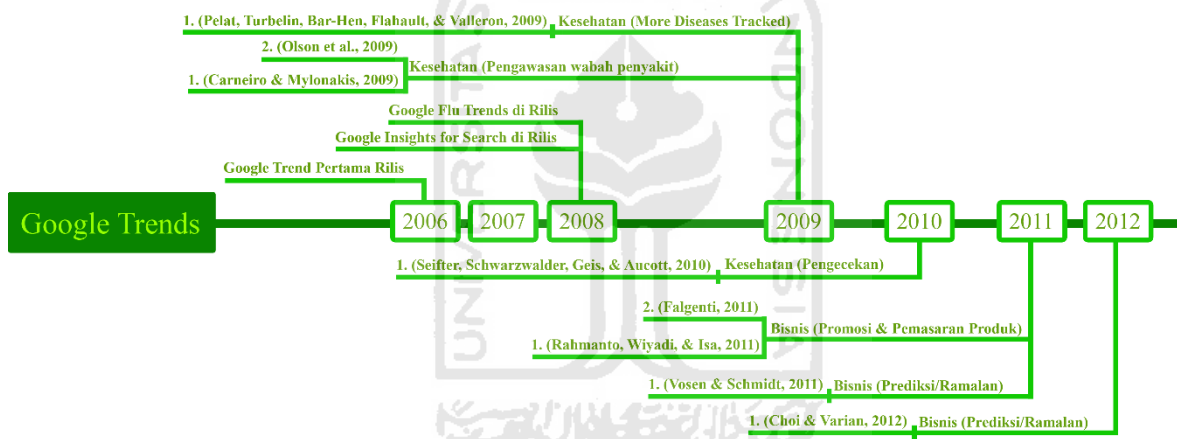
1. (Pelat, Turbelin, Bar-Hen, Flahault, & Valleron, 2009) Kesehatan (More Diseases Tracked)

2. (Olson et al., 2009)

1. (Carneiro & Mylonakis, 2009) Kesehatan (Pengawasan wabah penyakit)

Google Flu Trends di Rilis

Google Insights for Search di Rilis

Google Trend Pertama Rilis

Google Trends

2006 2007 2008 2009 2010 2011 2012

1. (Seifter, Schwarzwalder, Geis, & Aucott, 2010) Kesehatan (Pengecekan)

2. (Falgenti, 2011)

Bisnis (Promosi & Pemasaran Produk)

1. (Rahmanto, Wiyadi, & Isa, 2011)

1. (Vosen & Schmidt, 2011) Bisnis (Prediksi/Ramalan)

1. (Choi & Varian, 2012) Bisnis (Prediksi/Ramalan)